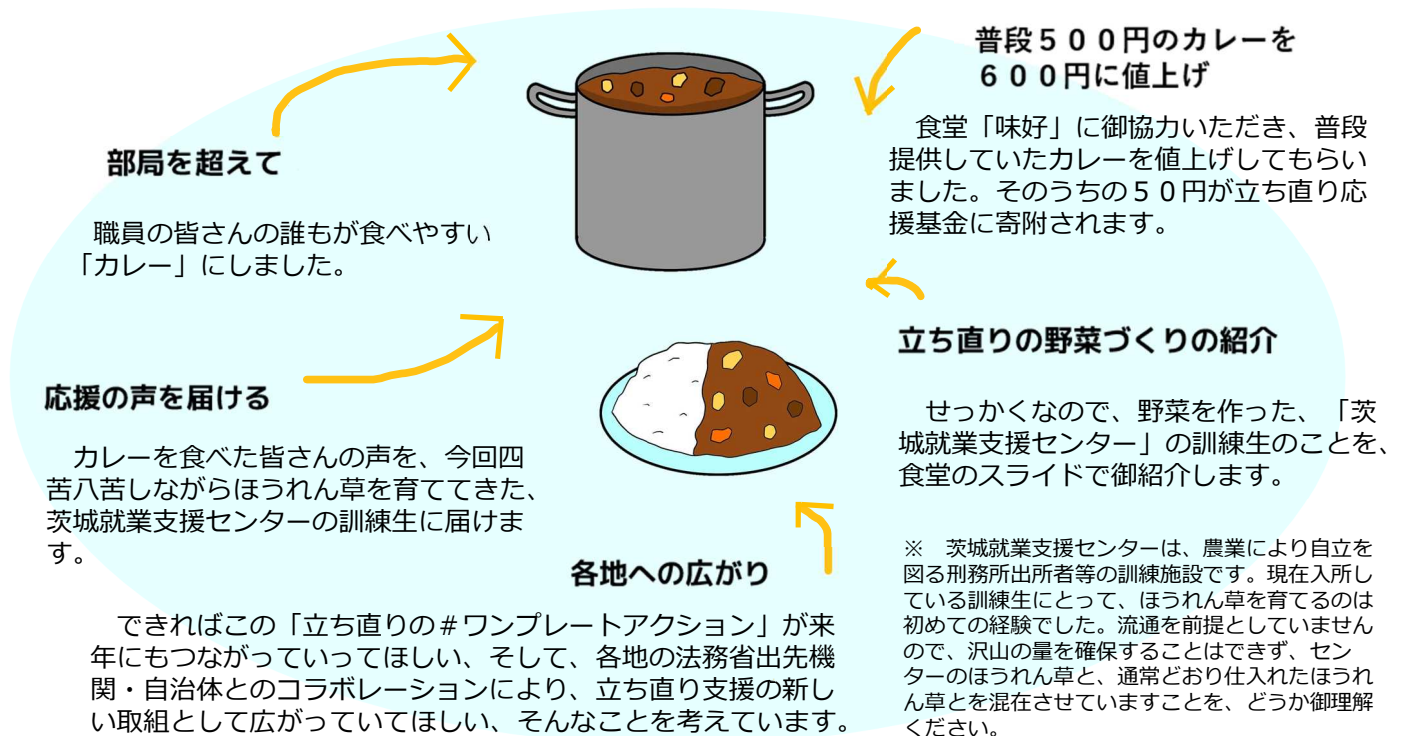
普段５００円のカレーを
６００円に値上げ

食堂「味好」に御協力いただき、普段提供していたカレーを値上げしてもらいました。そのうちの５０円が立ち直り応援基金に寄附されます。

部局を超えて

職員の皆さんの誰もが食べやすい「カレー」にしました。

立ち直りの野菜づくりの紹介

せっかくなので、野菜を作った、「茨城就業支援センター」の訓練生のことを、食堂のスライドで御紹介します。

応援の声を届ける

カレーを食べた皆さんの声を、今回四苦八苦しながらほうれん草を育ててきた、茨城就業支援センターの訓練生に届けます。

各地への広がり

できればこの「立ち直りの＃ワンプレートアクション」が来年にもつながっていってほしい、そして、各地の法務省出先機関・自治体とのコラボレーションにより、立ち直り支援の新しい取組として広がっていてほしい、そんなことを考えています。

※　茨城就業支援センターは、農業により自立を図る刑務所出所者等の訓練施設です。現在入所している訓練生にとって、ほうれん草を育てるのは初めての経験でした。流通を前提としていませんので、沢山の量を確保することはできず、センターのほうれん草と、通常どおり仕入れたほうれん草とを混在させていますことを、どうか御理解ください。